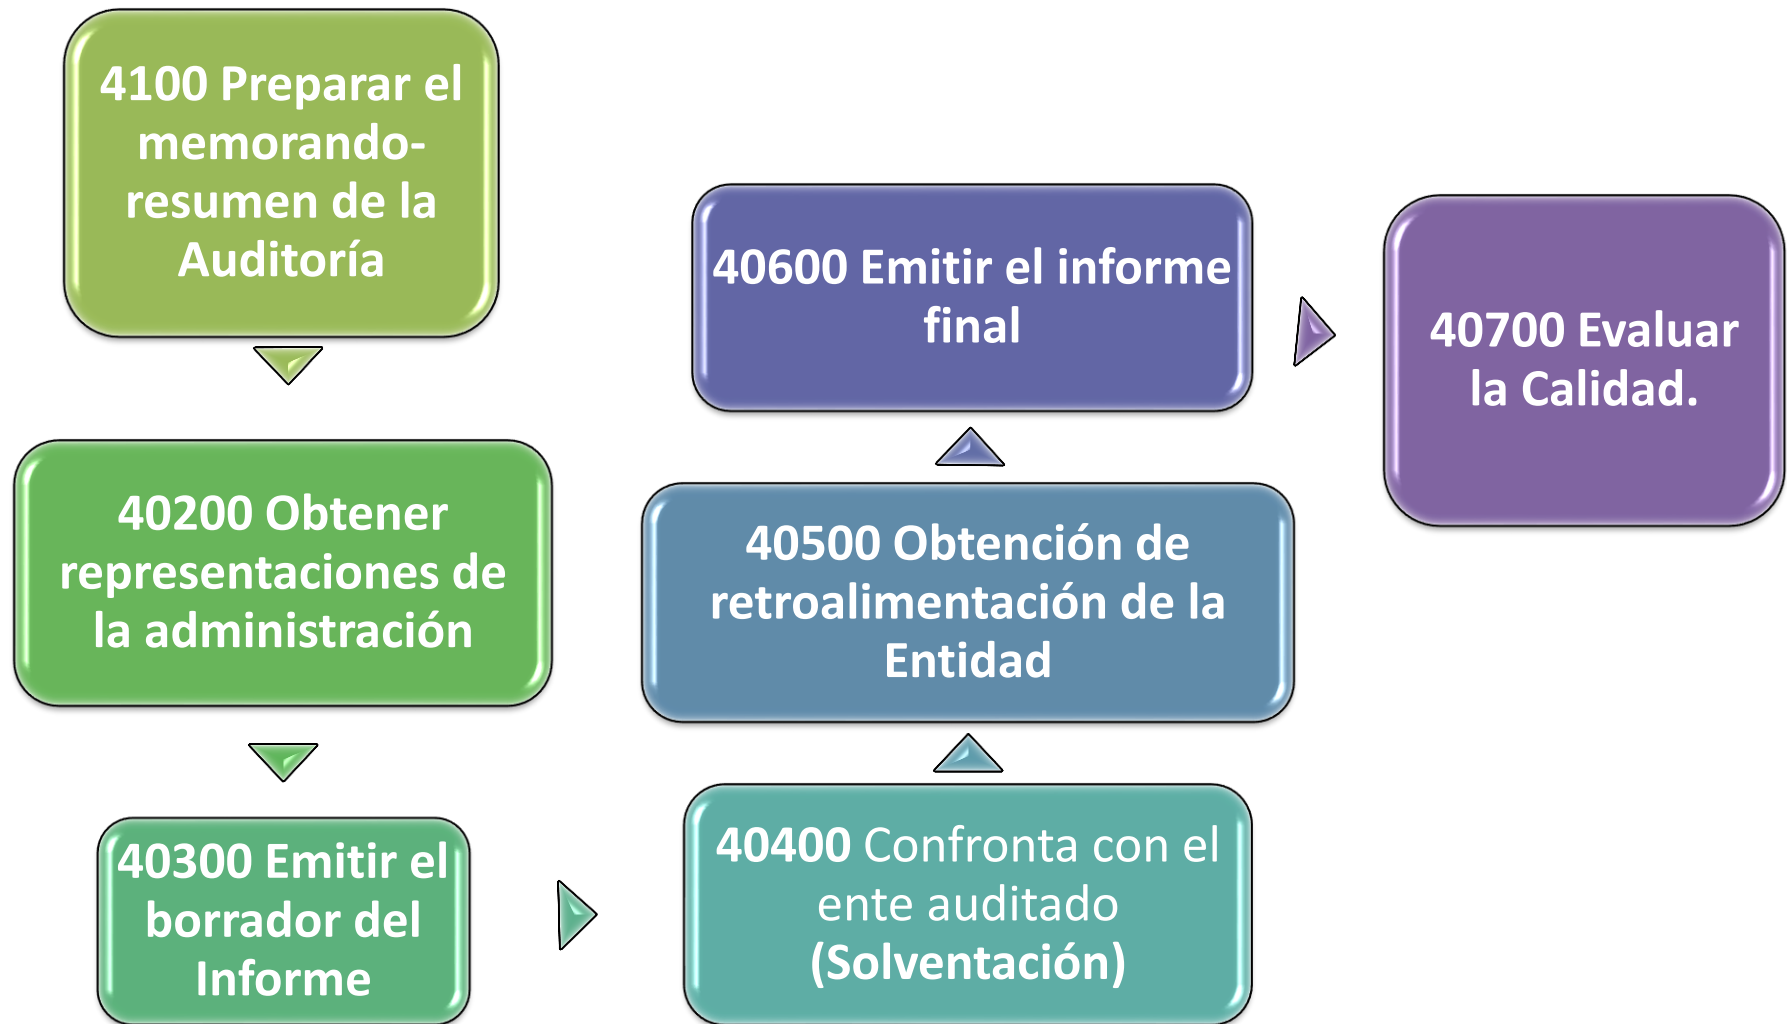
4100 Preparar el memorando-resumen de la Auditoría

40200 Obtener representaciones de la administración

40300 Emitir el borrador del Informe

40400 Confronta con el ente auditado (Solventación)

40500 Obtención de retroalimentación de la Entidad

40600 Emitir el informe final

40700 Evaluar la Calidad.